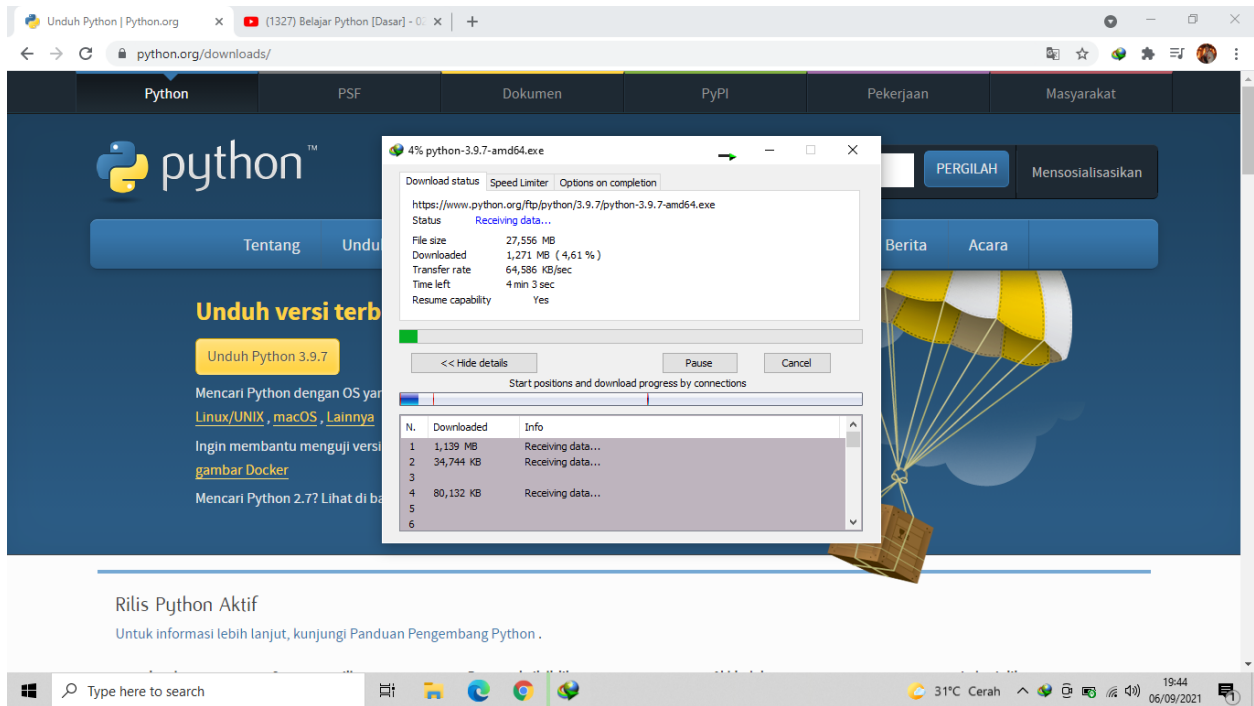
Unduh Python | Python.org
(1327) Belajar Python [Dasar] - 0
python.org/downloads/

Python
PSF
Dokumen
PyPI
Pekerjaan
Masyarakat

python™

PERGILAH
Mensosialisasikan

Tentang
Undu
Berita
Acara

Unduh versi terb
Unduh Python 3.9.7
Mencari Python dengan OS yar
Linux/UNIX , macOS , Lainnya
Ingin membantu menguji versi
gambar Docker
Mencari Python 2.7? Lihat di ba

4% python-3.9.7-amd64.exe
Download status
Speed Limiter
Options on completion
https://www.python.org/ftp/python/3.9.7/python-3.9.7-amd64.exe
Status Receiving data...
File size 27,556 MB
Downloaded 1,271 MB ( 4,61 % )
Transfer rate 64,586 KB/sec
Time left 4 min 3 sec
Resume capability Yes
<< Hide details
Pause
Cancel
Start positions and download progress by connections

| N. | Downloaded | Info |
|---|---|---|
| 1 | 1,139 MB | Receiving data... |
| 2 | 34,744 KB | Receiving data... |
| 3 | | |
| 4 | 80,132 KB | Receiving data... |
| 5 | | |
| 6 | | |

Rilis Python Aktif
Untuk informasi lebih lanjut, kunjungi Panduan Pengembang Python .

Type here to search
31°C Cerah
19:44
06/09/2021